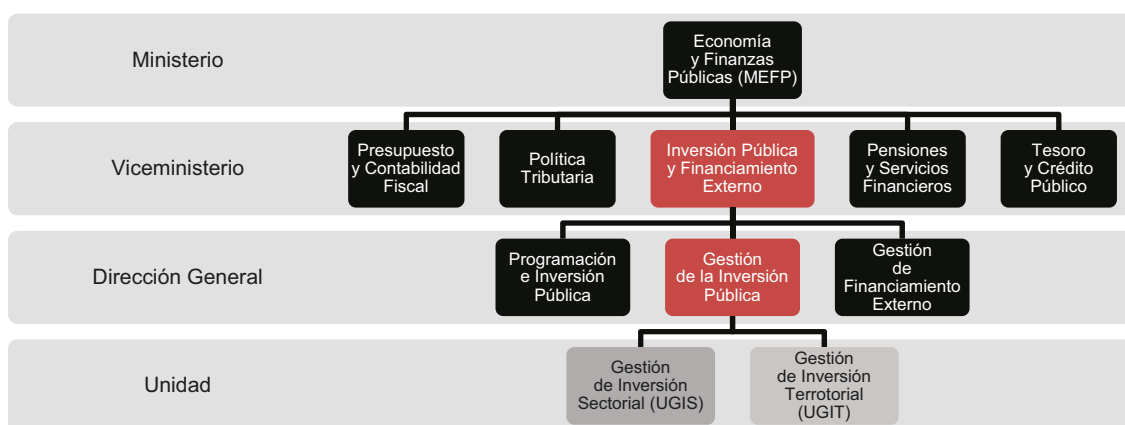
Ministerio

Economía y Finanzas Públicas (MEFP)

Viceministerio

Presupuesto y Contabilidad Fiscal

Política Tributaria

Inversión Pública y Financiamiento Externo

Pensiones y Servicios Financieros

Tesoro y Crédito Público

Dirección General

Programación e Inversión Pública

Gestión de la Inversión Pública

Gestión de Financiamiento Externo

Unidad

Gestión de Inversión Sectorial (UGIS)

Gestión de Inversión Terrotorial (UGIT)